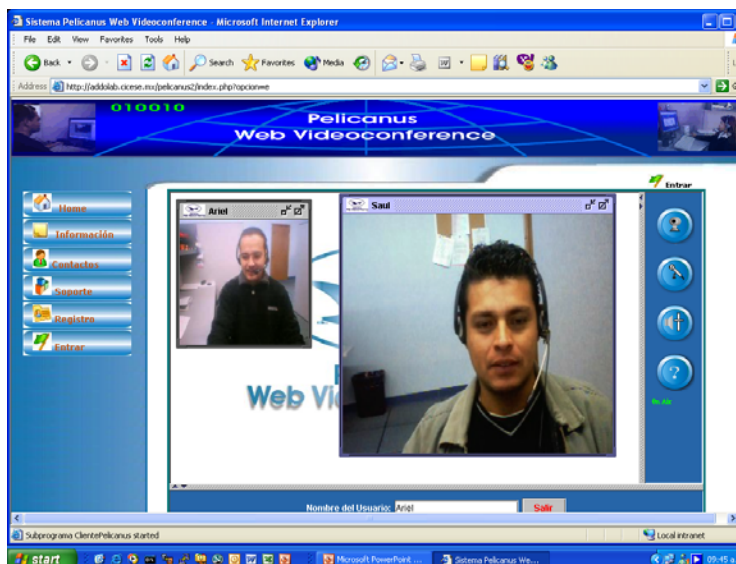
Sistema Pelicanus Web Videoconference - Microsoft Internet Explorer

File Edit View Favorites Tools Help

Back Search Favorites Media

Address http://addolab.cicese.mx/pelicanus2/index.php?opcion=e

010010

Pelicanus
Web Videoconference

Entrar

Home

Información

Contactos

Soporte

Registro

Entrar

Ariel

Saul

Web Vi

On Air

Nombre del Usuario: Ariel

Salir

Subprograma ClientePelicanus started

Local intranet

start

Microsoft PowerPoint ...

Sistema Pelicanus We...

09:45 a